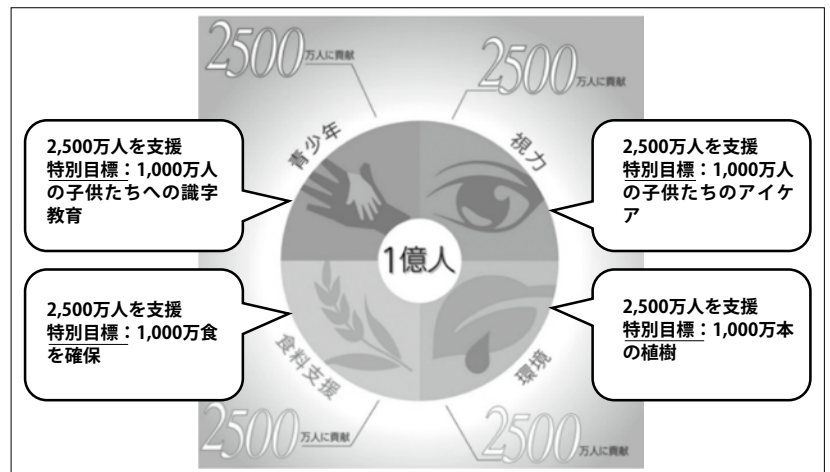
2500万人に貢献

2500万人に貢献

2,500万人を支援
特別目標：1,000万人の子供たちへの識字教育

青少年

視力

2,500万人を支援
特別目標：1,000万人の子供たちのアイケア

1億人

2,500万人を支援
特別目標：1,000万食を確保

食料支援

環境

2,500万人を支援
特別目標：1,000万本の植樹

2500万人に貢献

2500万人に貢献